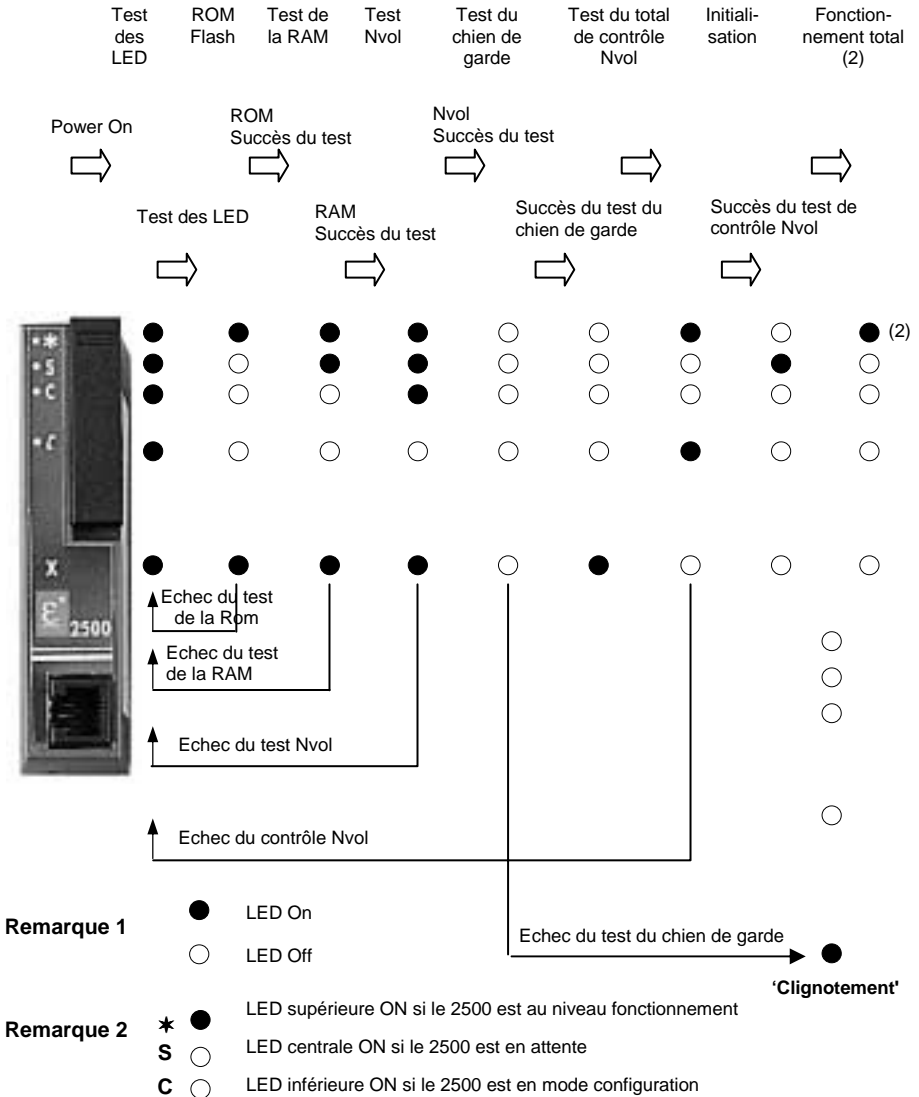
Test des LED

ROM Flash

Test de la RAM

Test Nvol

Test du chien de garde

Test du total de contrôle Nvol

Initialisation

Fonctionnement total (2)

Power On

ROM Succès du test

Nvol Succès du test

Test des LED

RAM Succès du test

Succès du test du chien de garde

Succès du test de contrôle Nvol

(2)

*
S
C
C
X
E
2500

Echec du test de la Rom

Echec du test de la RAM

Echec du test Nvol

Echec du contrôle Nvol

Remarque 1

LED On

LED Off

Echec du test du chien de garde

'Clignotement'

Remarque 2

$\ast$ LED supérieure ON si le 2500 est au niveau fonctionnement

S LED centrale ON si le 2500 est en attente

C LED inférieure ON si le 2500 est en mode configuration